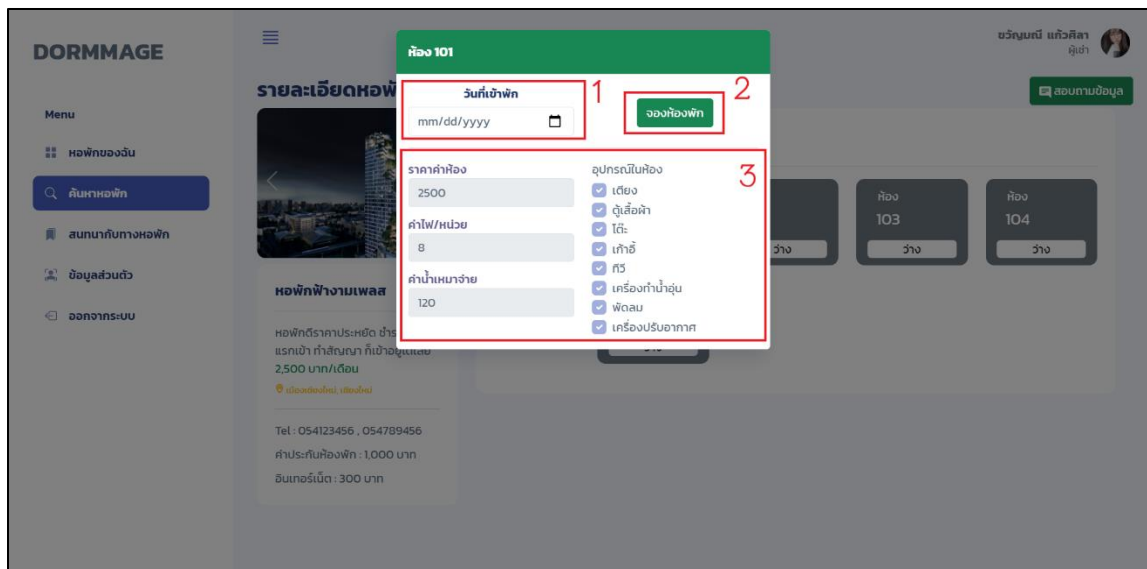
DORMMAGE

Menu

หอพักของฉัน

ค้นหาหอพัก

สนทนากับทางหอพัก

ข้อมูลส่วนตัว

ออกจากระบบ

รายละเอียดหอพั

หอพักฟ้างามเพลส

หอพักดีราคาประหยัด ชำร แรกเข้า ทำสัญญา ก็เข้าอยู่ได้เลย

2,500 บาท/เดือน

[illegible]

Tel : 054123456 , 054789456

ค่าประกันห้องพัก : 1,000 บาท

อินเทอร์เน็ต : 300 บาท

ขวัญมณี แก้วศิลา
ผู้เช่า

สอบถามข้อมูล

ห้อง 101

วันที่เข้าพัก

mm/dd/yyyy

1

2

จองห้องพัก

3

ราคาค่าห้อง

2500

ค่าไฟ/หน่วย

8

ค่าน้ำเหมาจ่าย

120

อุปกรณ์ในห้อง

เตียง

ตู้เสื้อผ้า

โต๊ะ

เก้าอี้

ทีวี

เครื่องทำน้ำอุ่น

พัดลม

เครื่องปรับอากาศ

ว่าง

ห้อง
103
ว่าง

ห้อง
104
ว่าง